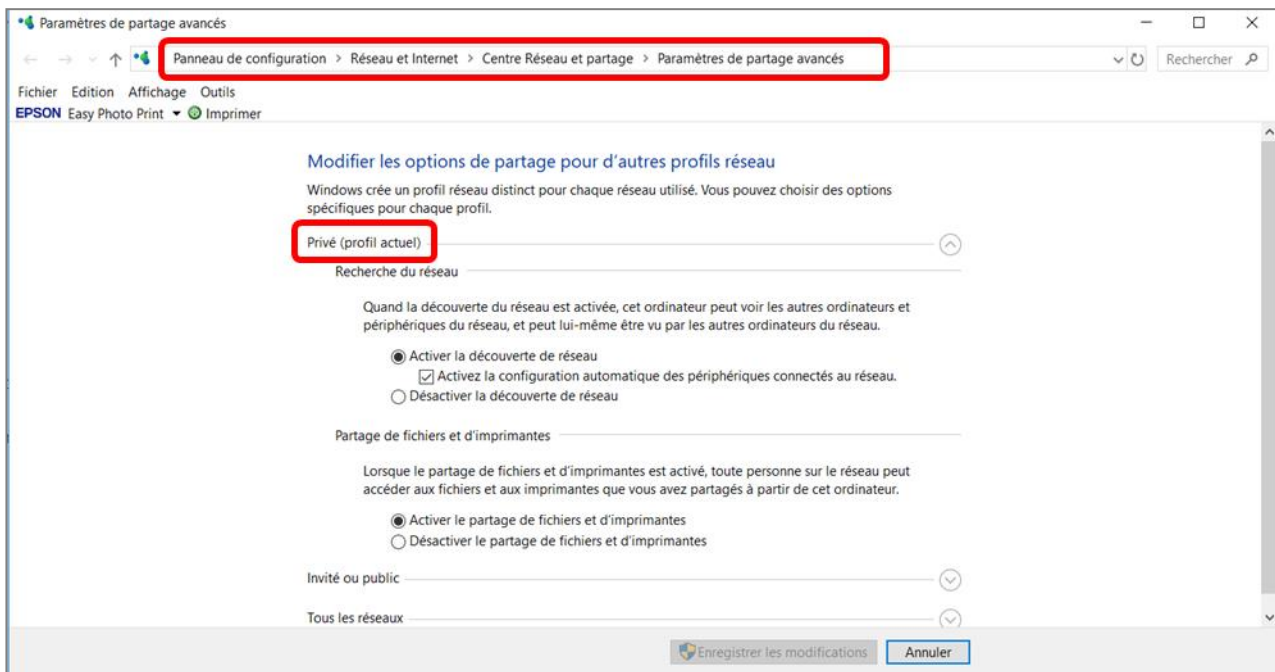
Paramètres de partage avancés

Panneau de configuration > Réseau et Internet > Centre Réseau et partage > Paramètres de partage avancés

Rechercher

Fichier Edition Affichage Outils
EPSON Easy Photo Print Imprimer

Modifier les options de partage pour d'autres profils réseau

Windows crée un profil réseau distinct pour chaque réseau utilisé. Vous pouvez choisir des options spécifiques pour chaque profil.

Privé (profil actuel)

Recherche du réseau

Quand la découverte du réseau est activée, cet ordinateur peut voir les autres ordinateurs et périphériques du réseau, et peut lui-même être vu par les autres ordinateurs du réseau.

Activer la découverte de réseau
Activez la configuration automatique des périphériques connectés au réseau.
Désactiver la découverte de réseau

Partage de fichiers et d'imprimantes

Lorsque le partage de fichiers et d'imprimantes est activé, toute personne sur le réseau peut accéder aux fichiers et aux imprimantes que vous avez partagés à partir de cet ordinateur.

Activer le partage de fichiers et d'imprimantes
Désactiver le partage de fichiers et d'imprimantes

Invité ou public

Tous les réseaux

Enregistrer les modifications
Annuler